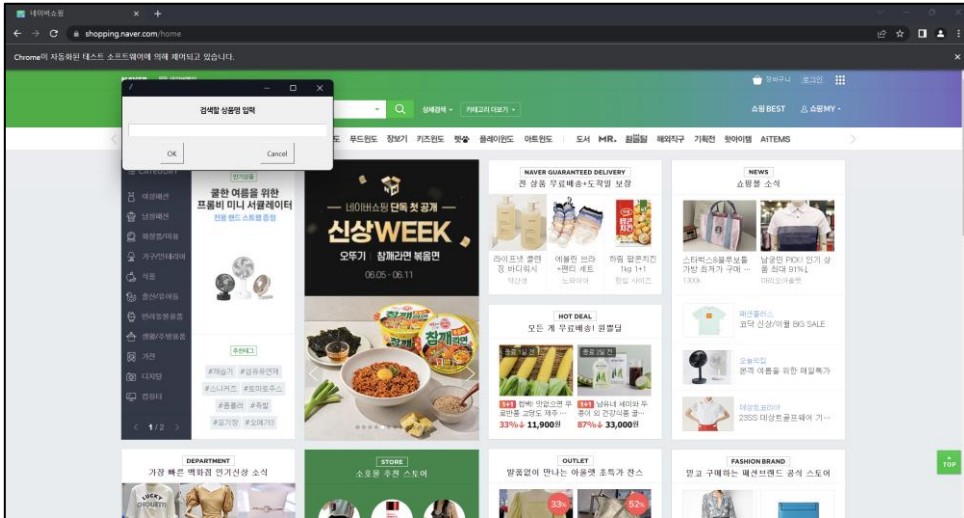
네이버쇼핑
shopping.naver.com/home
Chrome이 자동화된 테스트 소프트웨어에 의해 제어되고 있습니다.

/
검색할 상품명 입력
OK
Cancel

장바구니 로그인
상세검색 카테고리 더보기
쇼핑BEST 쇼핑MY
도 푸드윈도 장보기 키즈윈도 펫 플레이윈도 아트윈도 도서 MR. 원쁠딜 해외직구 기획전 핫아이템 A1TEMS

CATEGORY
여성패션
남성패션
패션잡화/뷰티
가구/인테리어
식품
출산/유아동
반려동물용품
생활/주방용품
가전
디지털
컴퓨터
1/2

인기상품
쿨한 여름을 위한 프롬비 미니 서큘레이터
전용 핸드 스트랩 증정

추천태그
#제습기 #알뜰폰 #스니커즈 #에어컨 #운동화 #캠핑 #원피스

네이버쇼핑 단독 첫 공개
신상WEEK
오뚜기 | 참깨라면 볶음면
06.05 - 06.11

NAVER GUARANTEED DELIVERY
전 상품 무료배송+도착일 보장
라이프넷 클렌징 바디워시
에블린 브라+팬티 세트
하림 닭가슴살 1kg 1+1

NEWS
쇼핑몰 소식
스타벅스 쇼퍼백 가방 최저가 구매
남궁민 PICK! 인기 상품 최대 91%
1300K

HOT DEAL
모든 게 무료배송! 원쁠딜
1+1 참빠 맛있으면 무료반품 고당도 제주...
1+1 남유네 세이하 두 종이 외 건강식품...
33% 11,900원
87% 33,000원

패션플러스
코닥 신상/인기 BIG SALE
오늘의집
본격 여름을 위한 페일특가
데상트골프
23SS 데상트골프웨어 기...

DEPARTMENT
가장 빠른 백화점 인기신상 소식
STORE
소호몰 추천 스토어
OUTLET
발품없이 만나는 아울렛 초특가 찬스
33% 52%
FASHION BRAND
믿고 구매하는 패션브랜드 공식 스토어
TOP